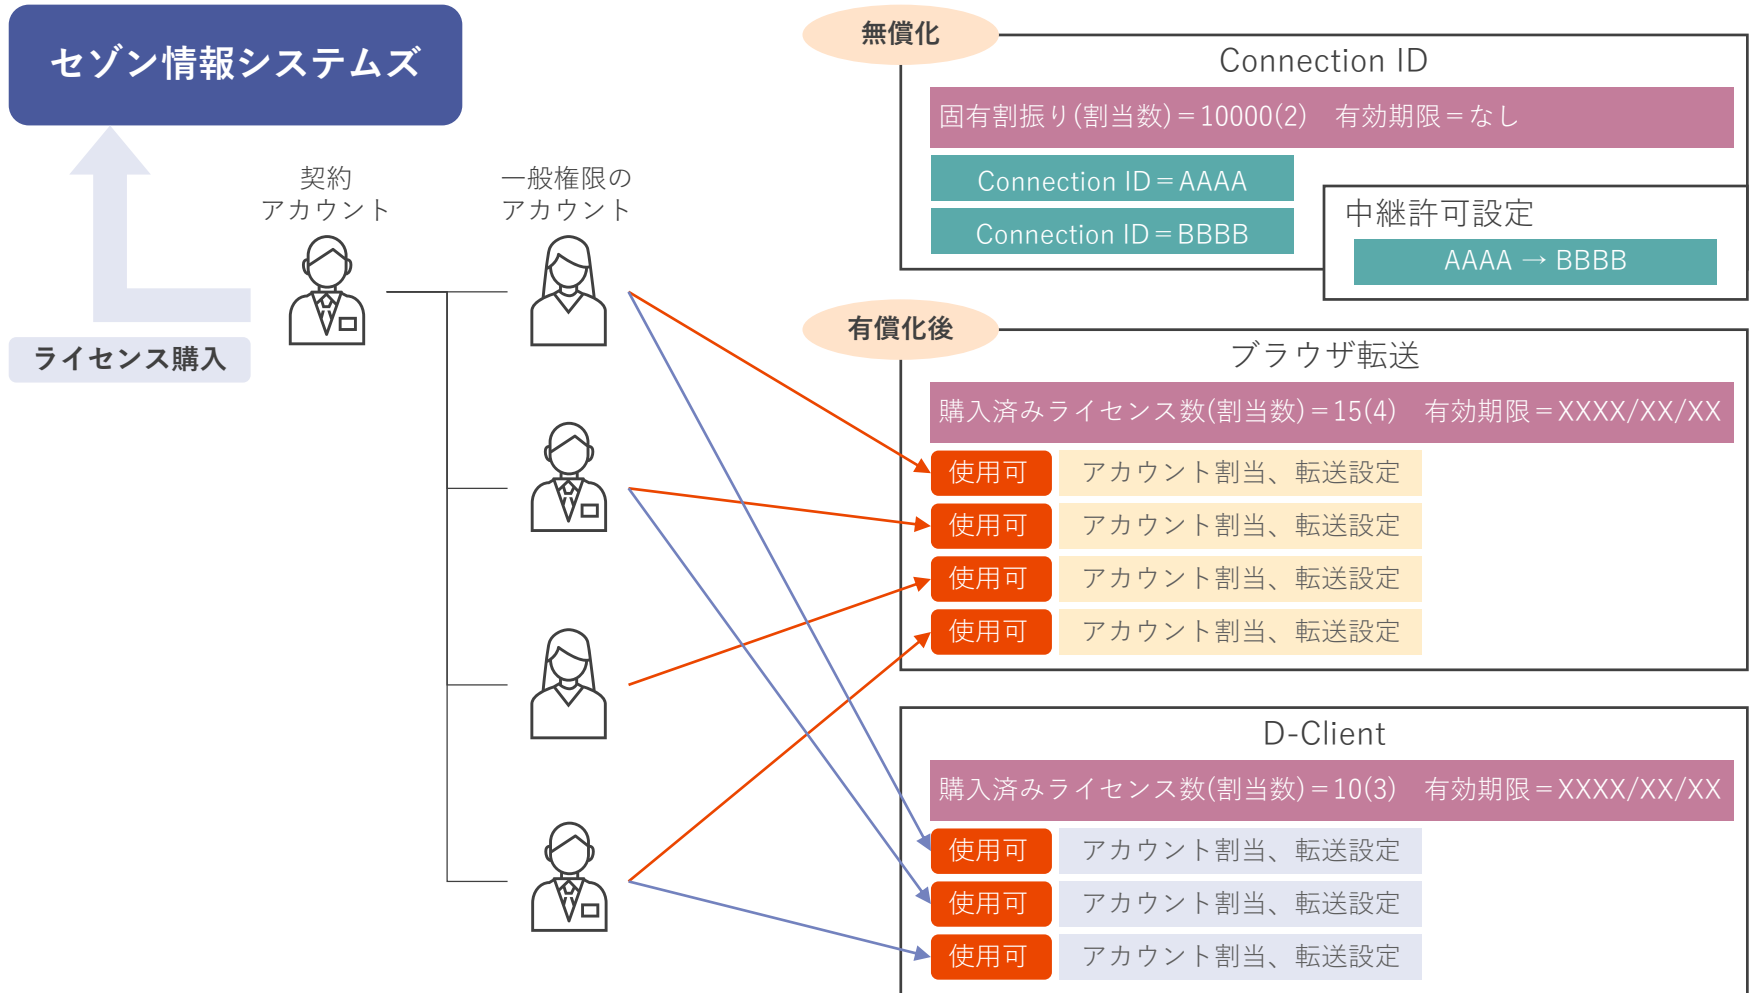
セゾン情報システムズ

ライセンス購入

契約アカウント

一般権限のアカウント

無償化

Connection ID

固有割振り(割当数)＝10000(2)　有効期限＝なし

Connection ID＝AAAA

Connection ID＝BBBB

中継許可設定

AAAA → BBBB

有償化後

ブラウザ転送

購入済みライセンス数(割当数)＝15(4)　有効期限＝XXXX/XX/XX

使用可　アカウント割当、転送設定

使用可　アカウント割当、転送設定

使用可　アカウント割当、転送設定

使用可　アカウント割当、転送設定

D-Client

購入済みライセンス数(割当数)＝10(3)　有効期限＝XXXX/XX/XX

使用可　アカウント割当、転送設定

使用可　アカウント割当、転送設定

使用可　アカウント割当、転送設定